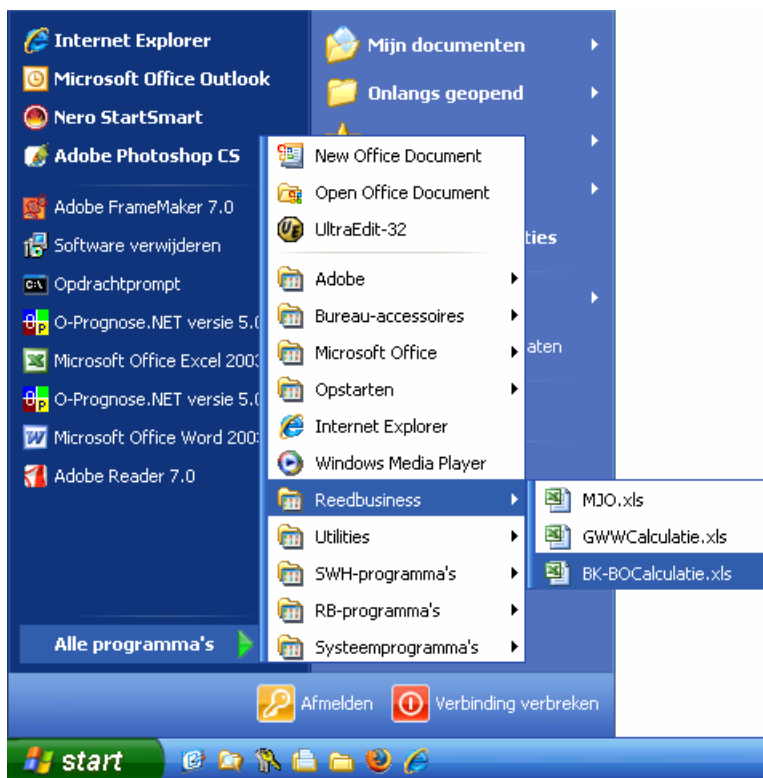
Internet Explorer
Microsoft Office Outlook
Nero StartSmart
Adobe Photoshop CS
Adobe FrameMaker 7.0
Software verwijderen
Opdrachtprompt
O-Prognose.NET versie 5.0
Microsoft Office Excel 2003
O-Prognose.NET versie 5.0
Microsoft Office Word 2003
Adobe Reader 7.0

Alle programma's

Mijn documenten
Onlangs geopend
ties
aten

New Office Document
Open Office Document
UltraEdit-32
Adobe
Bureau-accessoires
Microsoft Office
Opstarten
Internet Explorer
Windows Media Player
Reedbusiness
Utilities
SWH-programma's
RB-programma's
Systeemprogramma's

MJO.xls
GWWCalculatie.xls
BK-BOCalculatie.xls

Afmelden
Verbinding verbreken

start